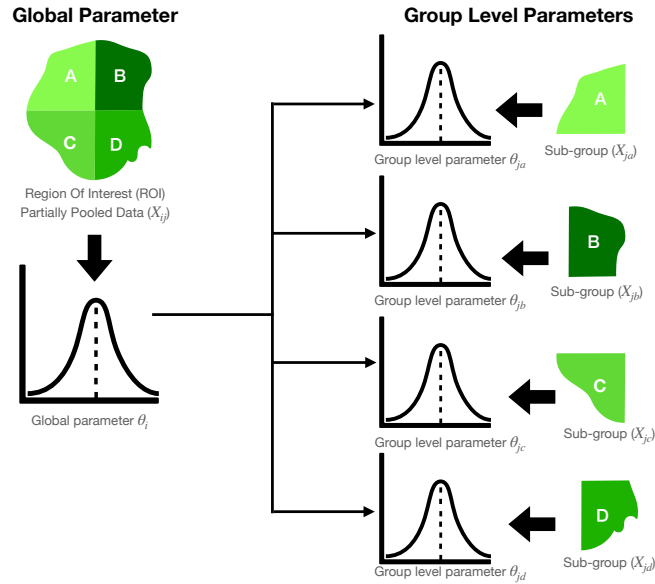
Global Parameter

A
B
C
D

Region Of Interest (ROI)
Partially Pooled Data ($X_{ij}$)

Global parameter $\theta_i$

Group Level Parameters

Group level parameter $\theta_{ja}$

A
Sub-group ($X_{ja}$)

Group level parameter $\theta_{jb}$

B
Sub-group ($X_{jb}$)

Group level parameter $\theta_{jc}$

C
Sub-group ($X_{jc}$)

Group level parameter $\theta_{jd}$

D
Sub-group ($X_{jd}$)